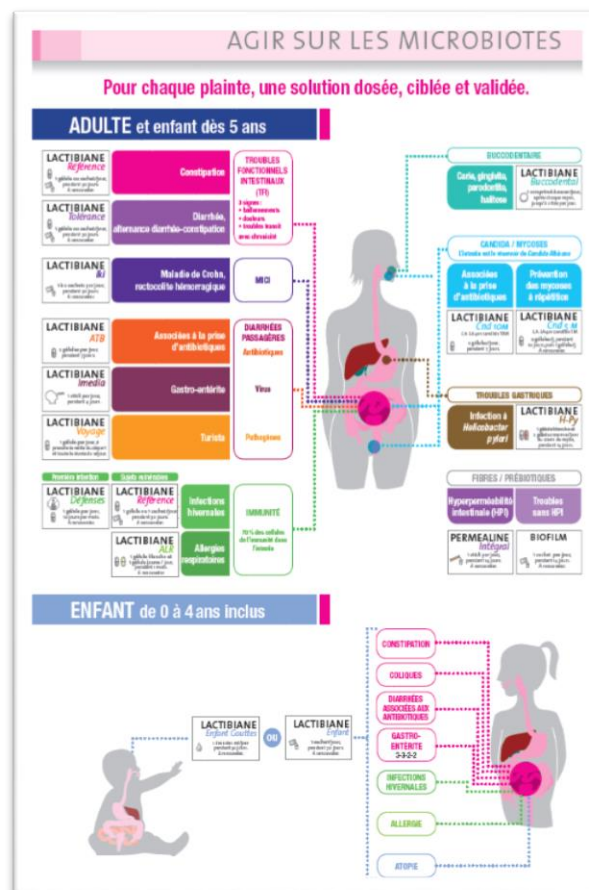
AGIR SUR LES MICROBIOTES

Pour chaque plainte, une solution dosée, ciblée et validée.

ADULTE et enfant dès 5 ans

LACTIBIANE Référence
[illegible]

Constipation

TROUBLES FONCTIONNELS INTESTINAUX (TFI)
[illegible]

LACTIBIANE Tolérance
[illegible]

Diarrhée, alternance diarrhée-constipation

LACTIBIANE iKi
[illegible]

Maladie de Crohn, rectocolite hémorragique

MICI

LACTIBIANE ATB
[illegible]

Associées à la prise d'antibiotiques

DIARRHÉES PASSAGÈRES
Antibiotiques

LACTIBIANE Imedia
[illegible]

Gastro-entérite

Virus

LACTIBIANE Voyage
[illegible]

Turista

Pathogènes

Première intention
LACTIBIANE Défenses
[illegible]

Sujets vulnérables
LACTIBIANE Référence
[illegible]

Infections hivernales

IMMUNITÉ
70 % des cellules de l'immunité dans l'intestin

LACTIBIANE ALR
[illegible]

Allergies respiratoires

BUCCODENTAIRE

Carie, gingivite, parodontite, haleine

LACTIBIANE Buccodental
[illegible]

CANDIDA / MYCOSES
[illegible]

Associées à la prise d'antibiotiques

Prévention des mycoses à répétition

LACTIBIANE Cnd 10M
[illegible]

LACTIBIANE Cnd 5M
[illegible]

TROUBLES GASTRIQUES

Infection à Helicobacter pylori

LACTIBIANE H-Py
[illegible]

FIBRES / PRÉBIOTIQUES

Hyperperméabilité intestinale (HPI)

Troubles sans HPI

PERMEALINE Intégral
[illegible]

BIOFILM
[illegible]

ENFANT de 0 à 4 ans inclus

LACTIBIANE Enfant Gouttes
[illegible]

OU

LACTIBIANE Enfant
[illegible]

CONSTIPATION

COLIQUES

DIARRHÉES ASSOCIÉES AUX ANTIBIOTIQUES

GASTRO-ENTÉRITE 3-3-2-2

INFECTIONS HIVERNALES

ALLERGIE

ATOPIE